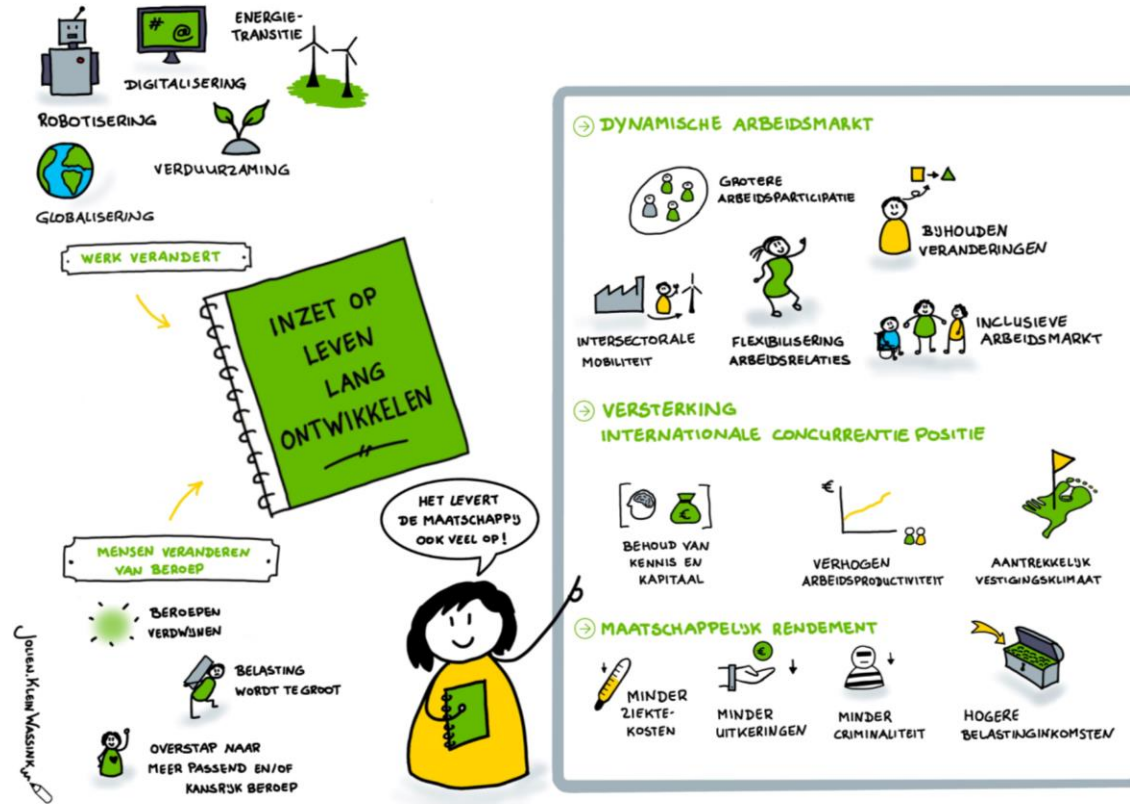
#@

ENERGIE-TRANSITIE

DIGITALISERING

ROBOTISERING

VERDUURZAMING

GLOBALISERING

WERK VERANDERT

INZET OP LEVEN LANG ONTWIKKELEN

MENSEN VERANDEREN VAN BEROEP

BEROEPEN VERDWIJNEN

BELASTING WORDT TE GROOT

OVERSTAP NAAR MEER PASSEND EN/OF KANSRIJK BEROEP

JOLIEN KLEIN WASSINK

HET LEVERT DE MAATSCHAPPIJ OOK VEEL OP!

DYNAMISCHE ARBEIDSMARKT

GROTERE ARBEIDSPARTICIPATIE

BIJHOUDEN VERANDERINGEN

INTERSECTORALE MOBILITEIT

FLEXIBILISERING ARBEIDSRELATIES

INCLUSIEVE ARBEIDSMARKT

VERSTERKING INTERNATIONALE CONCURRENTIE POSITIE

€

BEHOUD VAN KENNIS EN KAPITAAL

€

VERHOGEN ARBEIDSPRODUCTIVITEIT

AANTREKKELIJK VESTIGINGSKLIMAAT

MAATSCHAPPELIJK RENDEMENT

€

MINDER ZIEKTE-KOSTEN

MINDER UITKERINGEN

MINDER CRIMINALITEIT

HOGERE BELASTINGINKOMSTEN